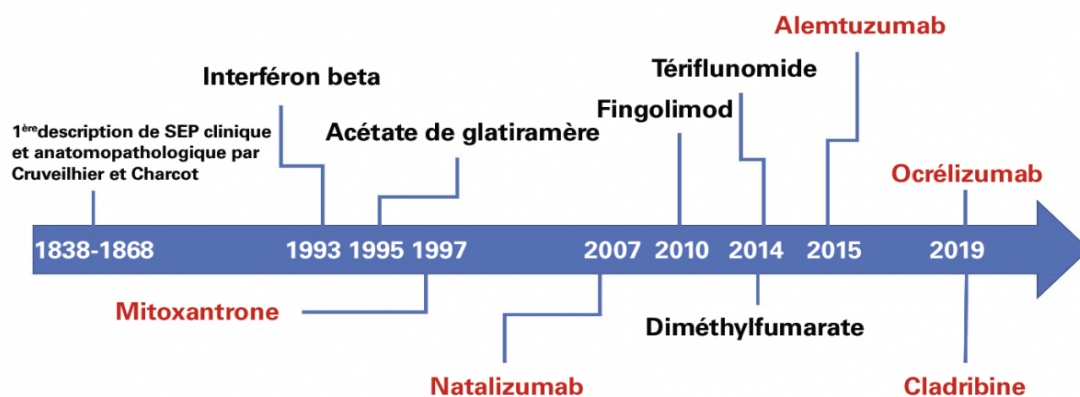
Alemtuzumab

Tériflunomide

Interféron beta

Fingolimod

$1^{ère}$description de SEP clinique et anatomopathologique par Cruveilhier et Charcot

Acétate de glatiramère

Ocrélizumab

1838-1868 1993 1995 1997 2007 2010 2014 2015 2019

Mitoxantrone

Diméthylfumarate

Natalizumab

Cladribine